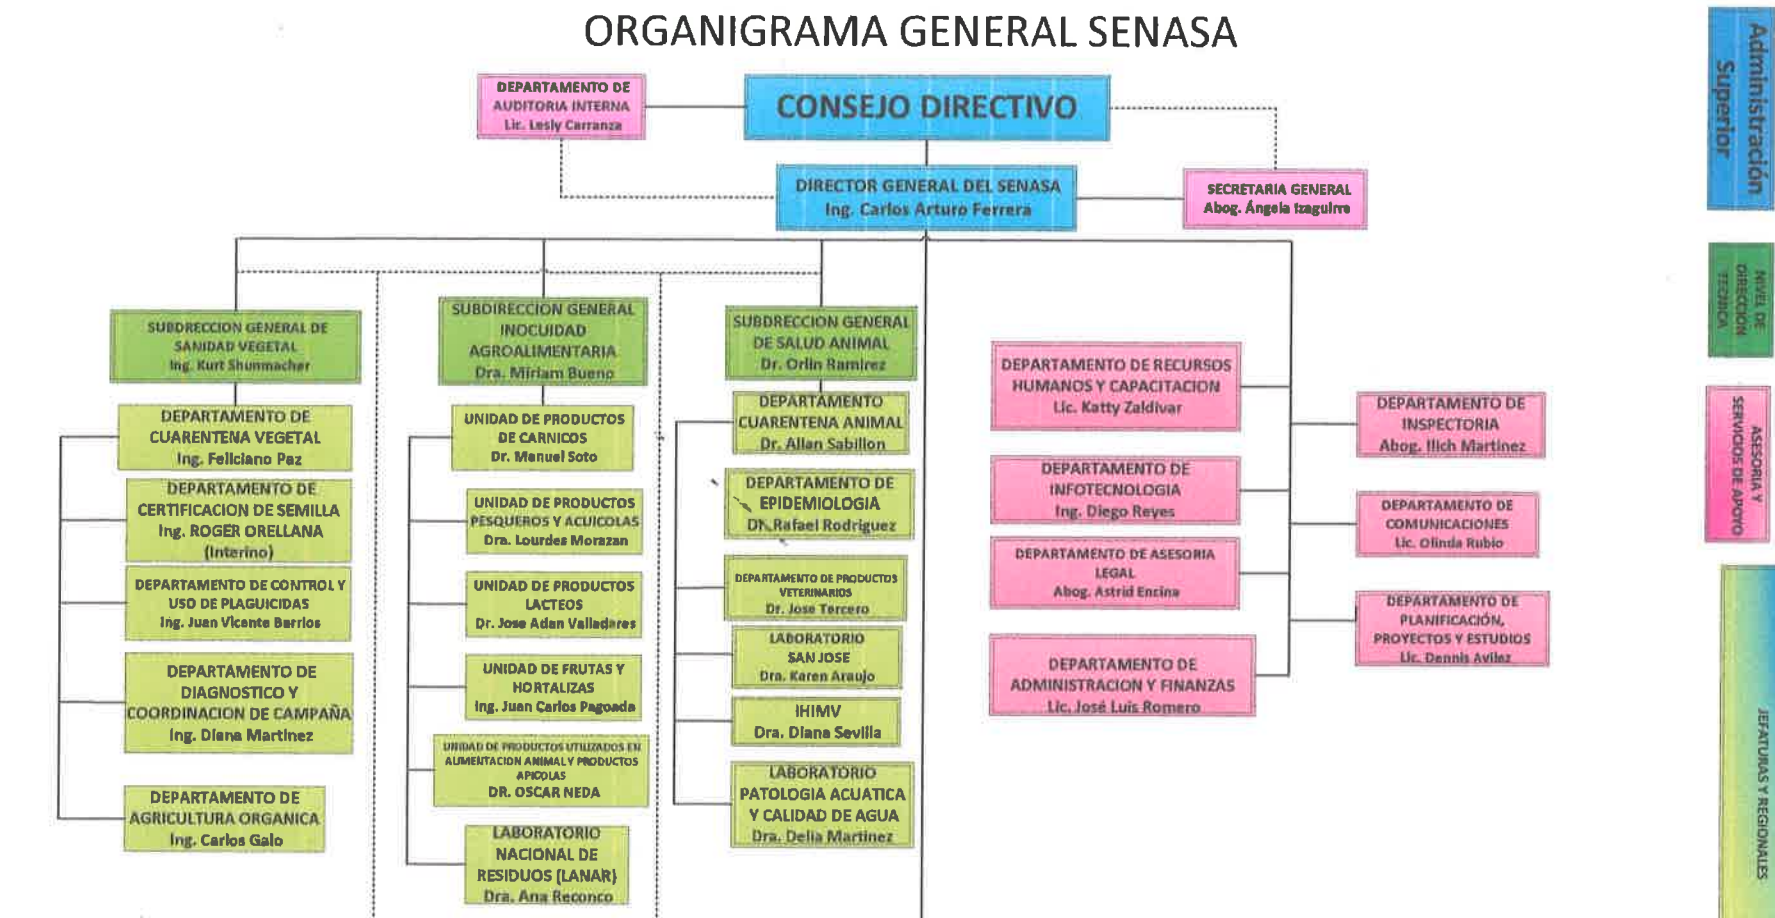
ORGANIGRAMA GENERAL SENASA

DEPARTAMENTO DE AUDITORIA INTERNA
Lic. Lesly Carranza

CONSEJO DIRECTIVO

DIRECTOR GENERAL DEL SENASA
Ing. Carlos Arturo Ferrera

SECRETARIA GENERAL
Abog. Ángela Izaguirre

Administración Superior

NIVEL DE DIRECCION TECNICA

ASESORIA Y SERVICIOS DE APOYO

JEFATURAS Y REGIONALES

SUBDIRECCION GENERAL DE SANIDAD VEGETAL
Ing. Kurt Shunmacher

DEPARTAMENTO DE CUARENTENA VEGETAL
Ing. Feliciano Paz

DEPARTAMENTO DE CERTIFICACION DE SEMILLA
Ing. ROGER ORELLANA (Interino)

DEPARTAMENTO DE CONTROL Y USO DE PLAGUICIDAS
Ing. Juan Vicente Barrios

DEPARTAMENTO DE DIAGNOSTICO Y COORDINACION DE CAMPAÑA
Ing. Diana Martinez

DEPARTAMENTO DE AGRICULTURA ORGANICA
Ing. Carlos Galo

SUBDIRECCION GENERAL INOCUIDAD AGROALIMENTARIA
Dra. Miriam Bueno

UNIDAD DE PRODUCTOS DE CARNICOS
Dr. Manuel Soto

UNIDAD DE PRODUCTOS PESQUEROS Y ACUICOLAS
Dra. Lourdes Morazan

UNIDAD DE PRODUCTOS LACTEOS
Dr. Jose Adan Valladares

UNIDAD DE FRUTAS Y HORTALIZAS
Ing. Juan Carlos Pagoada

UNIDAD DE PRODUCTOS UTILIZADOS EN ALIMENTACION ANIMAL Y PRODUCTOS APICOLAS
DR. OSCAR NEDA

LABORATORIO NACIONAL DE RESIDUOS (LANAR)
Dra. Ana Reconco

SUBDRECCION GENERAL DE SALUD ANIMAL
Dr. Orlin Ramirez

DEPARTAMENTO CUARENTENA ANIMAL
Dr. Allan Sabillon

DEPARTAMENTO DE EPIDEMIOLOGIA
Dr. Rafael Rodriguez

DEPARTAMENTO DE PRODUCTOS VETERINARIOS
Dr. Jose Tercero

LABORATORIO SAN JOSE
Dra. Karen Araujo

IHIMV
Dra. Diana Sevilla

LABORATORIO PATOLOGIA ACUATICA Y CALIDAD DE AGUA
Dra. Delia Martinez

DEPARTAMENTO DE RECURSOS HUMANOS Y CAPACITACION
Lic. Katty Zaldivar

DEPARTAMENTO DE INFOTECNOLOGIA
Ing. Diego Reyes

DEPARTAMENTO DE ASESORIA LEGAL
Abog. Astrid Encina

DEPARTAMENTO DE ADMINISTRACION Y FINANZAS
Lic. José Luis Romero

DEPARTAMENTO DE INSPECTORIA
Abog. Ilich Martinez

DEPARTAMENTO DE COMUNICACIONES
Lic. Olinda Rubio

DEPARTAMENTO DE PLANIFICACIÓN, PROYECTOS Y ESTUDIOS
Lic. Dennis Aviles